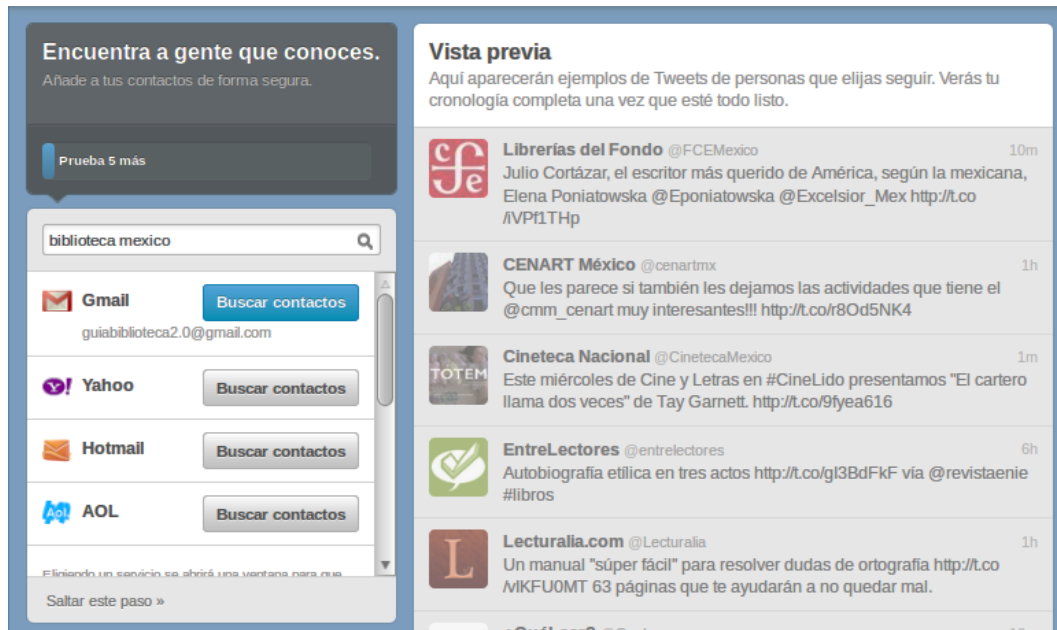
Encuentra a gente que conoces.
Añade a tus contactos de forma segura.

Prueba 5 más

biblioteca mexico

Gmail
Buscar contactos
guiabiblioteca2.0@gmail.com

Yahoo
Buscar contactos

Hotmail
Buscar contactos

AOL
Buscar contactos

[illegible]

Saltar este paso »

Vista previa
Aquí aparecerán ejemplos de Tweets de personas que elijas seguir. Verás tu cronología completa una vez que esté todo listo.

Librerías del Fondo @FCEMexico 10m
Julio Cortázar, el escritor más querido de América, según la mexicana, Elena Poniatowska @Eponiatowska @Excelsior_Mex http://t.co/iVPf1THp

CENART México @cenartmx 1h
Que les parece si también les dejamos las actividades que tiene el @cmm_cenart muy interesantes!!! http://t.co/r8Od5NK4

Cineteca Nacional @CinetecaMexico 1m
Este miércoles de Cine y Letras en #CineLido presentamos "El cartero llama dos veces" de Tay Garnett. http://t.co/9fyea616

EntreLectores @entrelectores 6h
Autobiografía etílica en tres actos http://t.co/gI3BdFkF vía @revistaenie #libros

Lecturalia.com @Lecturalia 1h
Un manual "súper fácil" para resolver dudas de ortografía http://t.co/vlKFU0MT 63 páginas que te ayudarán a no quedar mal.

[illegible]